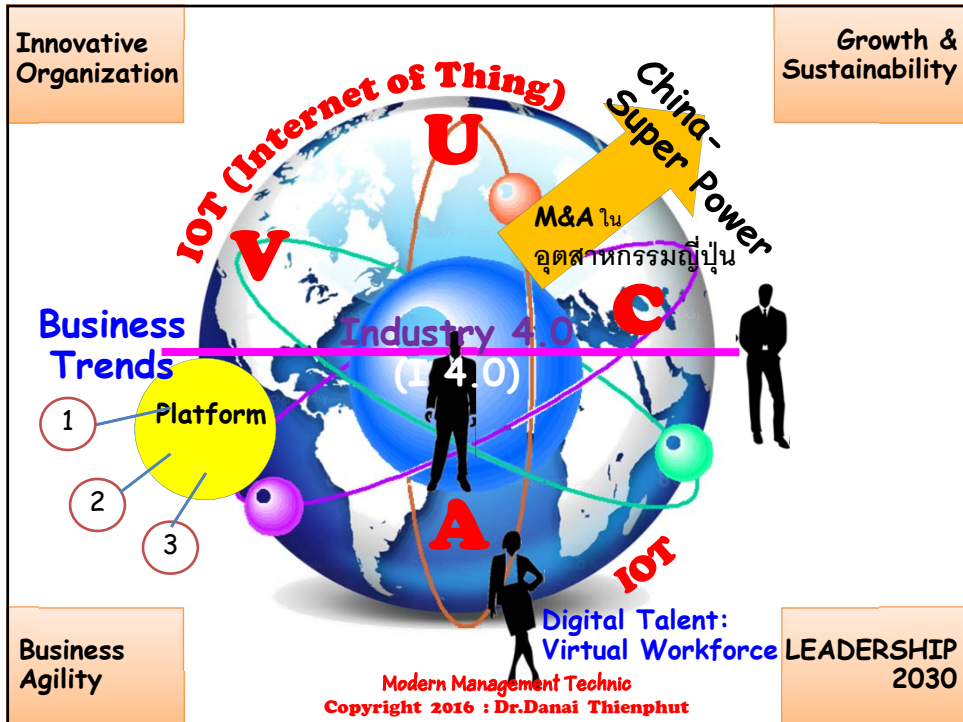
Innovative Organization

Growth & Sustainability

IOT (Internet of Thing)

U

China-Super Power

M&A ใน อุตสาหกรรมญี่ปุ่น

V

C

Business Trends

Industry 4.0 (I 4.0)

Platform

1

2

3

A

IOT

Digital Talent: Virtual Workforce

Business Agility

LEADERSHIP 2030

Modern Management Technic
Copyright 2016 : Dr.Danai Thienphut